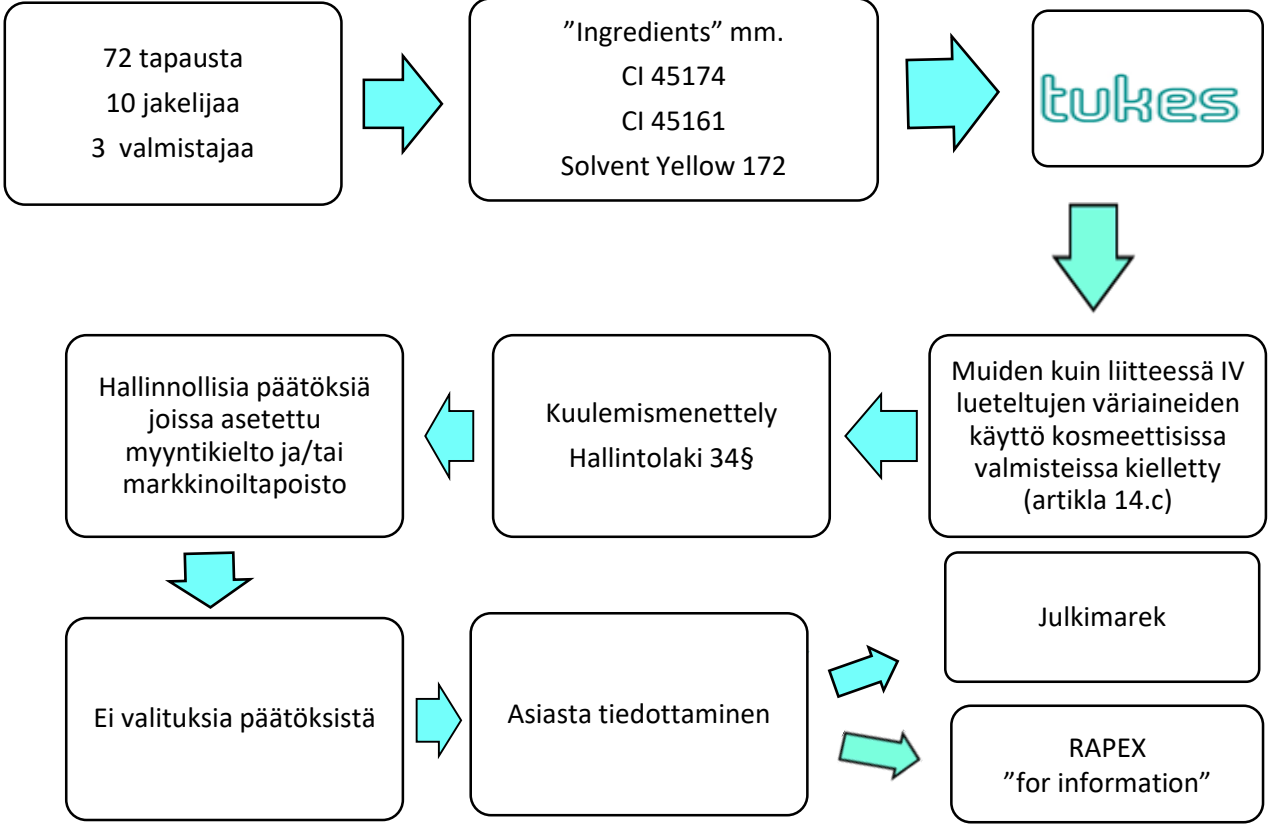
72 tapausta
10 jakelijaa
3 valmistajaa

”Ingredients” mm.
CI 45174
CI 45161
Solvent Yellow 172

tukes

Muiden kuin liitteessä IV lueteltujen väriaineiden käyttö kosmeettisissa valmisteissa kielletty (artikla 14.c)

Kuulemismenettely
Hallintolaki 34§

Hallinnollisia päätöksiä joissa asetettu myyntikielto ja/tai markkinoiltapoisto

Ei valituksia päätöksistä

Asiasta tiedottaminen

Julkimarek

RAPEX
”for information”